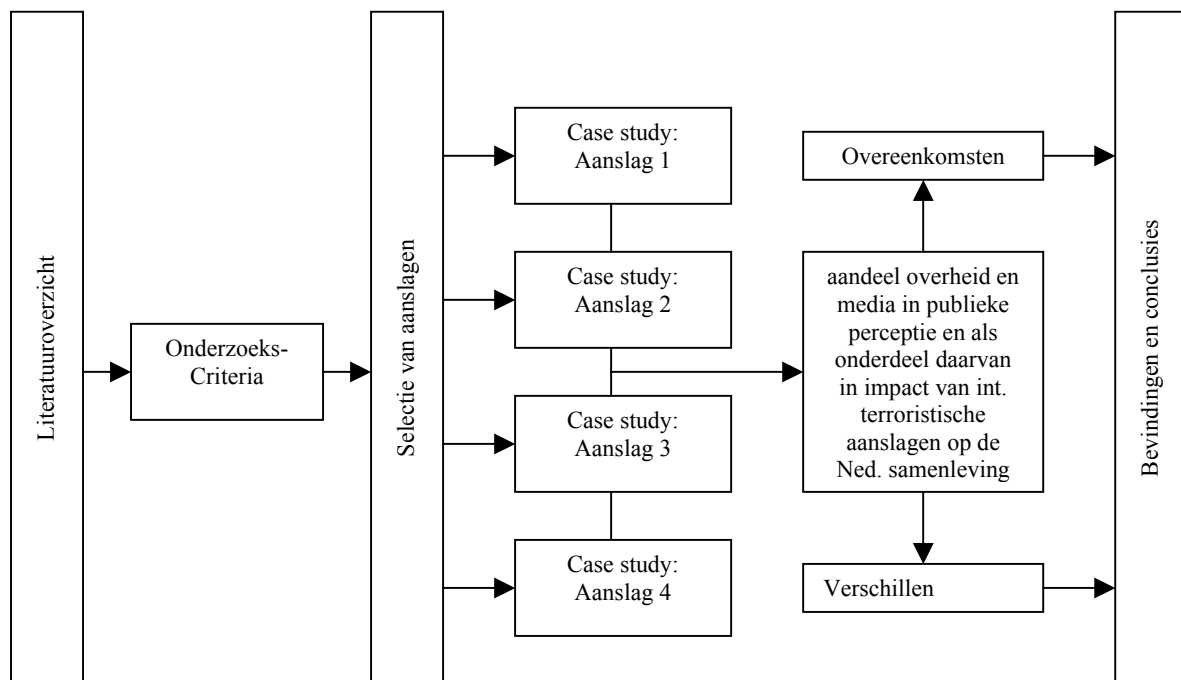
Literatuuroverzicht

Onderzoeks-Criteria

Selectie van aanslagen

Case study: Aanslag 1

Case study: Aanslag 2

Case study: Aanslag 3

Case study: Aanslag 4

Overeenkomsten

aandeel overheid en media in publieke perceptie en als onderdeel daarvan in impact van int. terroristische aanslagen op de Ned. samenleving

Verschillen

Bevindingen en conclusies